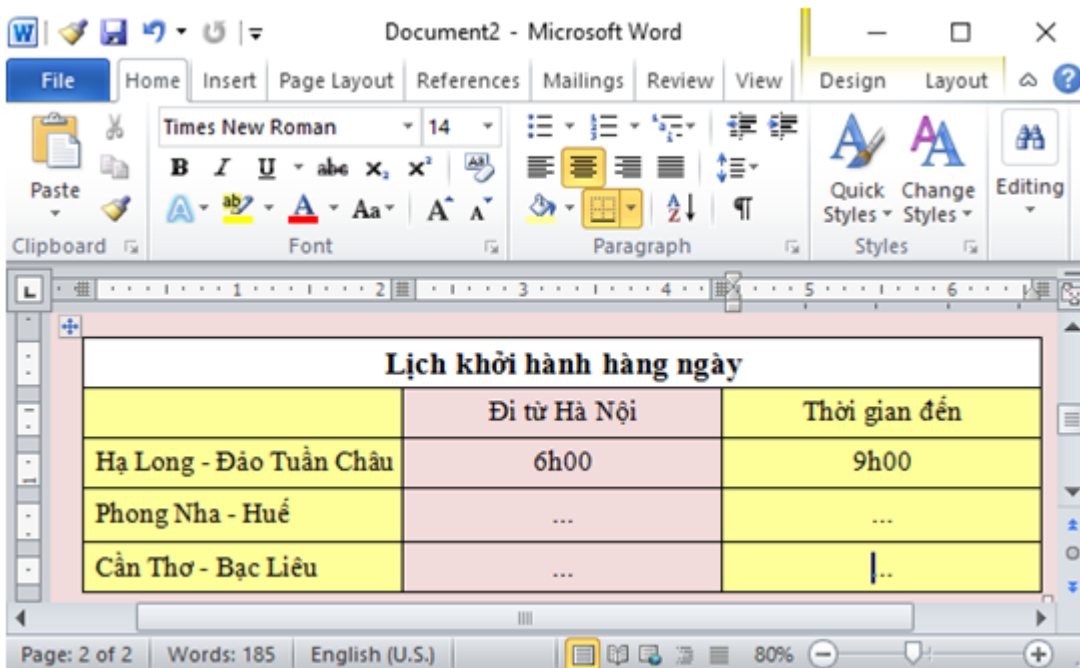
Document2 - Microsoft Word

File | Home | Insert | Page Layout | References | Mailings | Review | View | Design | Layout

Paste
Clipboard
Times New Roman | 14
B I U abe $x_2$ $x^2$
A Aa A A
Font
Paragraph
Quick Styles | Change Styles
Styles
Editing

| Lịch khởi hành hàng ngày | | |
|---|---|---|
| | Đi từ Hà Nội | Thời gian đến |
| Hạ Long - Đảo Tuần Châu | 6h00 | 9h00 |
| Phong Nha - Huế | ... | ... |
| Cần Thơ - Bạc Liêu | ... | ... |

Page: 2 of 2 | Words: 185 | English (U.S.) | 80%